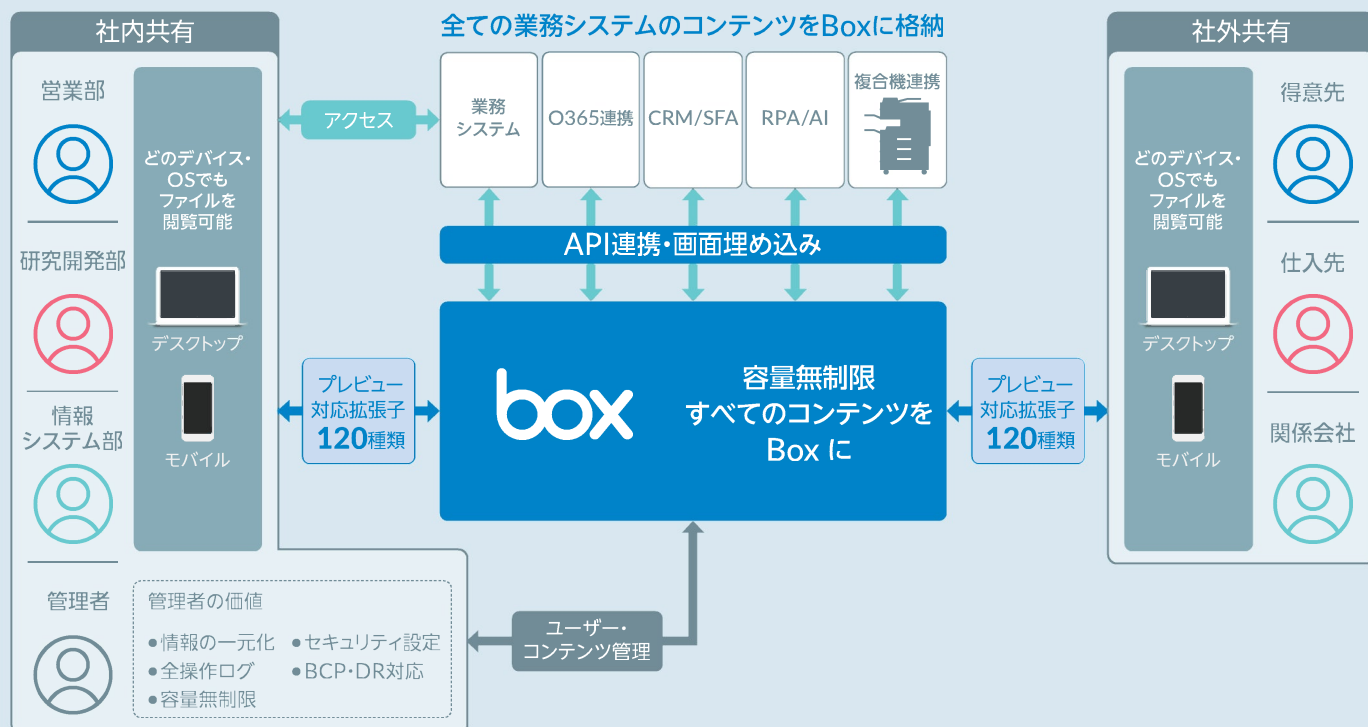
社内共有

営業部

研究開発部

情報
システム部

管理者

どのデバイス・
OSでも
ファイルを
閲覧可能

デスクトップ

モバイル

アクセス

全ての業務システムのコンテンツをBoxに格納

業務
システム

O365連携

CRM/SFA

RPA/AI

複合機連携

API連携・画面埋め込み

プレビュー
対応拡張子
120種類

box

容量無制限
すべてのコンテンツを
Box に

プレビュー
対応拡張子
120種類

社外共有

どのデバイス・
OSでも
ファイルを
閲覧可能

デスクトップ

モバイル

得意先

仕入先

関係会社

管理者の価値

●情報の一元化 ●セキュリティ設定
●全操作ログ ●BCP・DR対応
●容量無制限

ユーザー・
コンテンツ管理